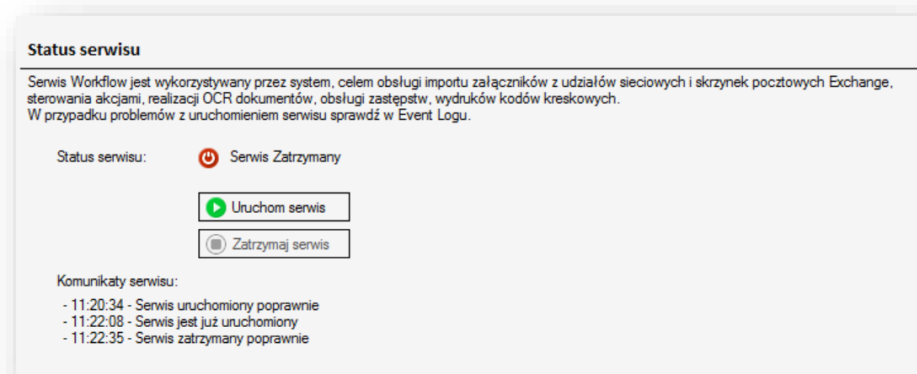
Status serwisu

Serwis Workflow jest wykorzystywany przez system, celem obsługi importu załączników z udziałów sieciowych i skrzynek pocztowych Exchange, sterowania akcjami, realizacji OCR dokumentów, obsługi zastępstw, wydruków kodów kreskowych.
W przypadku problemów z uruchomieniem serwisu sprawdź w Event Logu.

Status serwisu: Serwis Zatrzymany

Uruchom serwis

Zatrzymaj serwis

Komunikaty serwisu:

- 11:20:34 - Serwis uruchomiony poprawnie
- 11:22:08 - Serwis jest już uruchomiony
- 11:22:35 - Serwis zatrzymany poprawnie